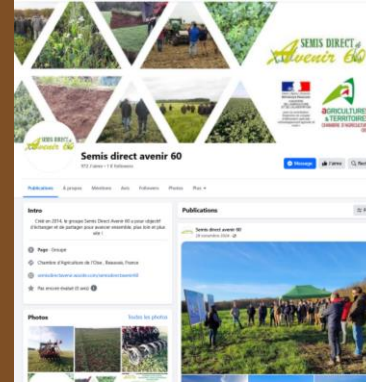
SEMIS DIRECT Avenir 60

AGRICULTURES & TERRITOIRES CHAMBRE D'AGRICULTURE

Semis direct avenir 60

Message

J'aime

Publications
À propos
Mentions
Avis
Followers
Photos
Plus

Intro

Créé en 2016, le groupe Semis Direct Avenir 60 a pour objectif d'échanger et de partager pour avancer ensemble, plus loin et plus vite !

Page · Groupe

Chambre d'Agriculture de l'Oise , Beauvais, France

Pas encore évalué (0 avis)

Photos

Toutes les photos

Publications

Semis direct avenir 60